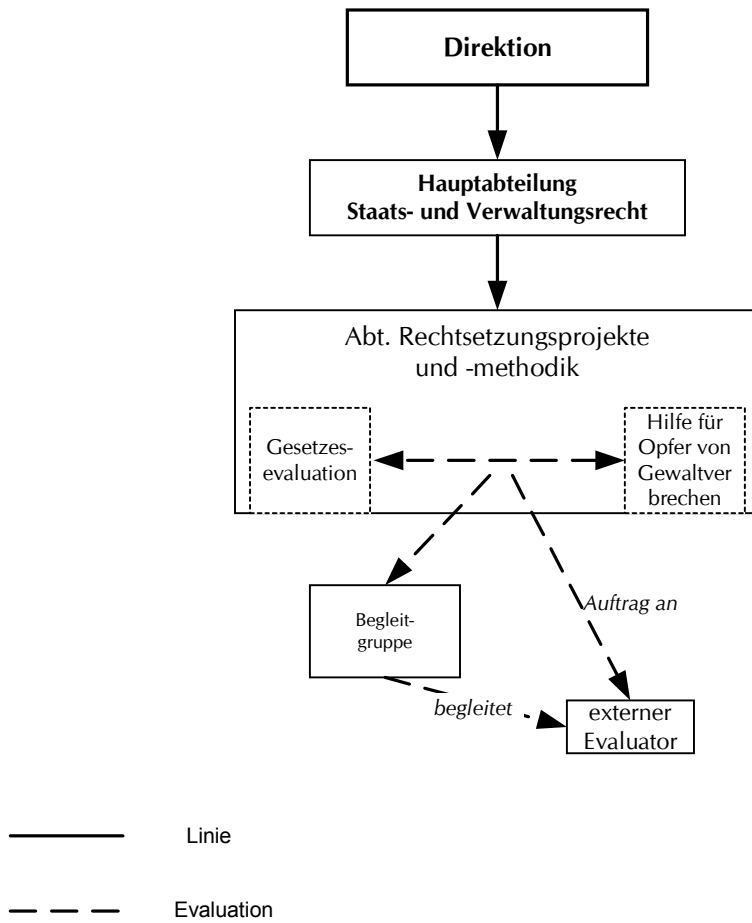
Direktion

Hauptabteilung
Staats- und Verwaltungsrecht

Abt. Rechtsetzungsprojekte und -methodik

Gesetzesevaluation

Hilfe für Opfer von Gewaltver brechen

Begleitgruppe

Auftrag an

begleitet

externer Evaluator

Linie

Evaluation